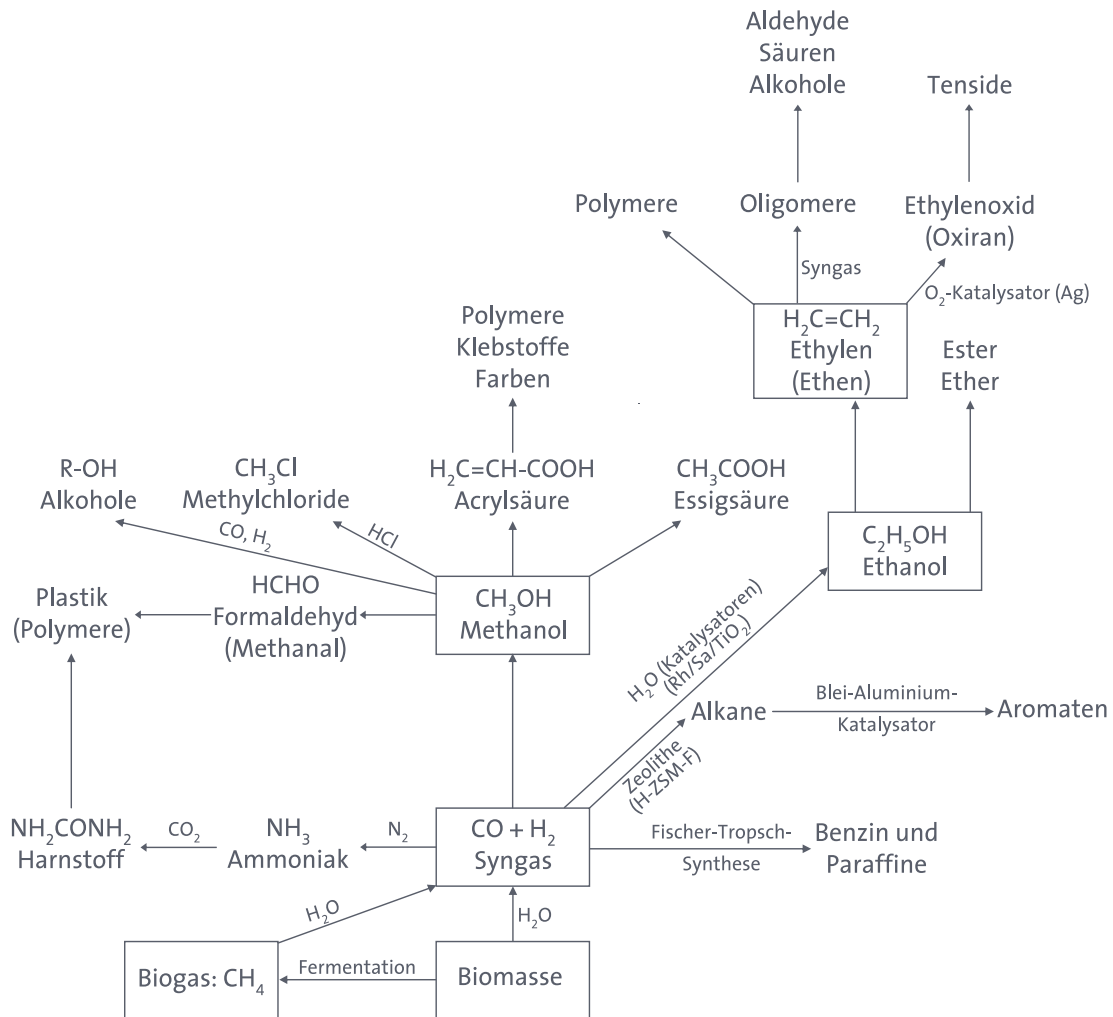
Aldehyde
Säuren
Alkohole

Tenside

Polymere

Oligomere

Ethylenoxid
(Oxiran)

Syngas

$O_2$-Katalysator (Ag)

$H_2C=CH_2$
Ethylen
(Ethen)

Polymere
Klebstoffe
Farben

Ester
Ether

R-OH
Alkohole

$CH_3Cl$
Methylchloride

$H_2C=CH\text{-}COOH$
Acrylsäure

$CH_3COOH$
Essigsäure

CO, $H_2$

HCl

$C_2H_5OH$
Ethanol

Plastik
(Polymere)

HCHO
Formaldehyd
(Methanal)

$CH_3OH$
Methanol

$H_2O$ (Katalysatoren)
(Rh/Sa/$TiO_2$)

Alkane

Blei-Aluminium-
Katalysator

Aromaten

Zeolithe
(H-ZSM-F)

$NH_2CONH_2$
Harnstoff

$CO_2$

$NH_3$
Ammoniak

$N_2$

CO + $H_2$
Syngas

Fischer-Tropsch-
Synthese

Benzin und
Paraffine

$H_2O$

$H_2O$

Biogas: $CH_4$

Fermentation

Biomasse